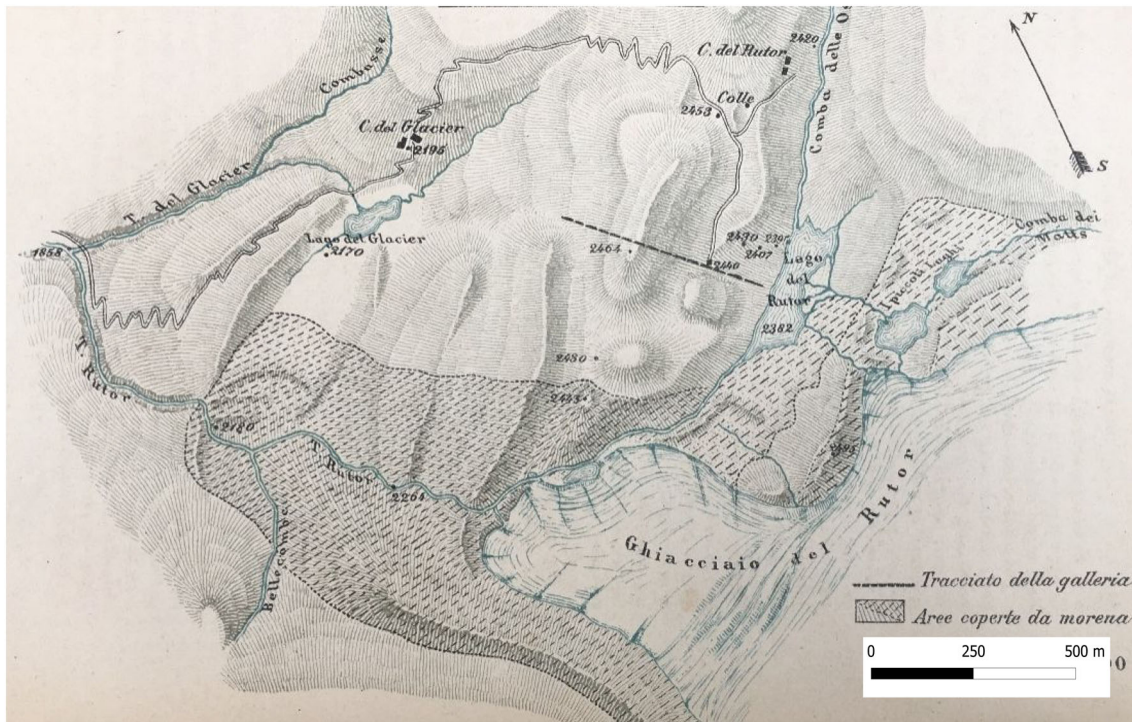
N
S
C. del Rutor
2420
Combe delle O
Colle
2453
Combasse
C. del Glacier
2195
T. del Glacier
Lago del Glacier
2170
1868
2464
2430
2407
2440
Lago del Rutor
Comba dei Matts
I pocoi Laghi
2382
T. Rutor
2430
2413
2180
T. Rutor
2265
Ghiacciaio del Rutor
Bella comba
Tracciato della galleria
Aree coperte da morena
0
250
500 m
0